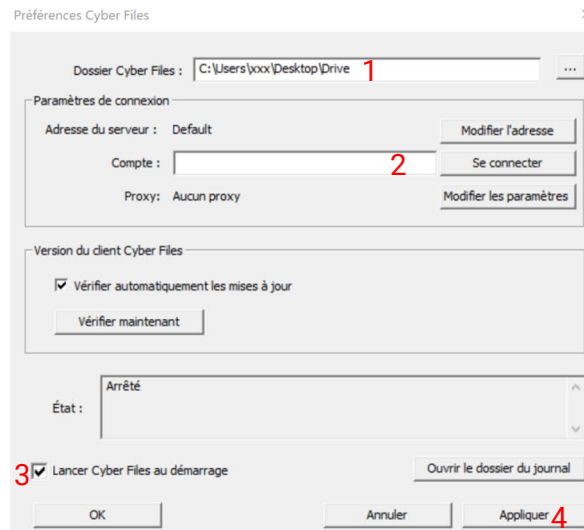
Préférences Cyber Files

Dossier Cyber Files : C:\Users\xxx\Desktop\Drive 1 ...

Paramètres de connexion

Adresse du serveur : Default Modifier l'adresse

Compte : 2 Se connecter

Proxy: Aucun proxy Modifier les paramètres

Version du client Cyber Files

☑ Vérifier automatiquement les mises à jour

Vérifier maintenant

État : Arrêté

3 ☑ Lancer Cyber Files au démarrage Ouvrir le dossier du journal

OK Annuler Appliquer 4